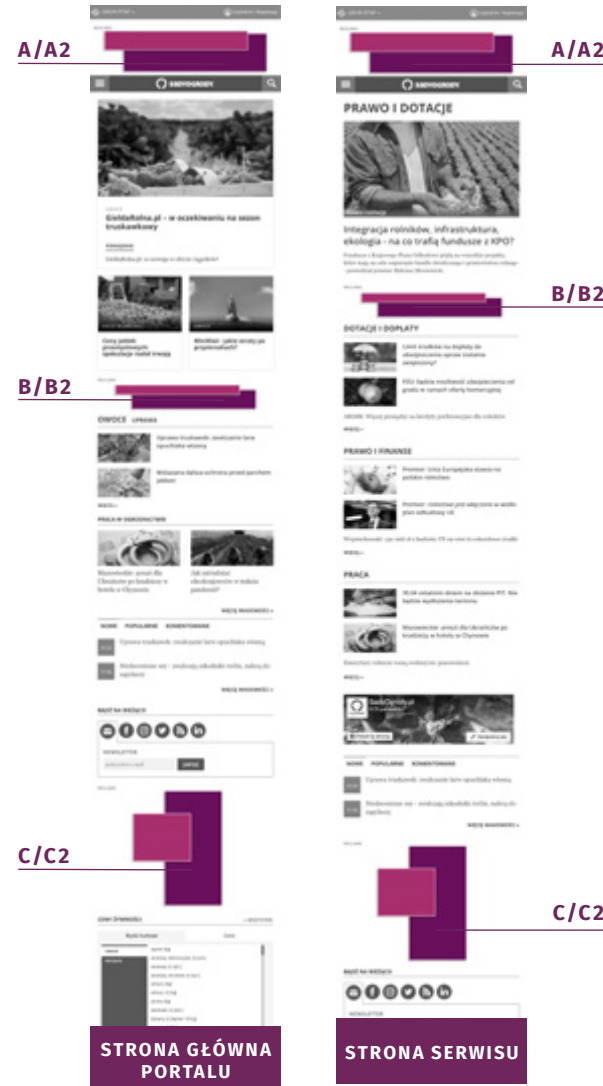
A/A2

SADYOGRODY

GieldaRolna.pl – w oczekiwaniu na sezon truskawkowy

Ceny jabłek przemysłowych spekulacje nadal trwają

Wrotkiel - jakie straty po przymrozkach?

B/B2

OWOCE UPRAWA

Opryski truskawek: zwalczanie larw opuchlaka wiosną

Wiśniowa dałaby ochrona przed parchem jabłoni

PRACA W OGRODNICTWIE

Mazowieckie: areszt dla Ukraińców po kradzieży w hotelu w Otynowie

Jak zatrudnić obcokrajowców w trakcie pandemii?

WIĘCEJ WIADOMOŚCI »

NOWE POPULARNE KOMENTOWANE

Opryski truskawek: zwalczanie larw opuchlaka wiosną

Niedoceniona mu - uodpornij nikiodkuli trollu, zadzą do ogrzania

WIĘCEJ WIADOMOŚCI »

BĄDŹ NA BIEŻĄCO

NEWSLETTER

C/C2

STRONA GŁÓWNA PORTALU

A/A2

PRAWO I DOTACJE

Integracja rolników, infrastruktura, ekologia - na co trafią fundusze z KPO?

B/B2

DOTACJE I DOPŁATY

PRAWO I FINANSE

PRACA

NOWE POPULARNE KOMENTOWANE

Opryski truskawek: zwalczanie larw opuchlaka wiosną

WIĘCEJ WIADOMOŚCI »

C/C2

BĄDŹ NA BIEŻĄCO

NEWSLETTER

STRONA SERWISU